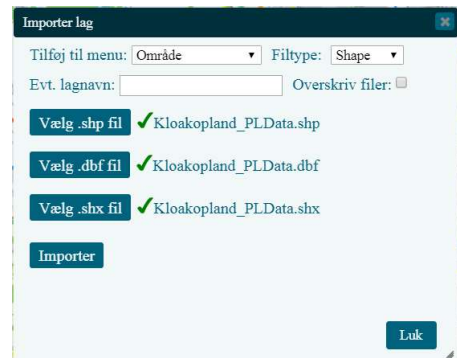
Importer lag

Tilføj til menu: Område
Filtype: Shape

Evt. lagnavn:
Overskriv filer:

Vælg .shp fil ✓Kloakopland_PLData.shp

Vælg .dbf fil ✓Kloakopland_PLData.dbf

Vælg .shx fil ✓Kloakopland_PLData.shx

Importer

Luk